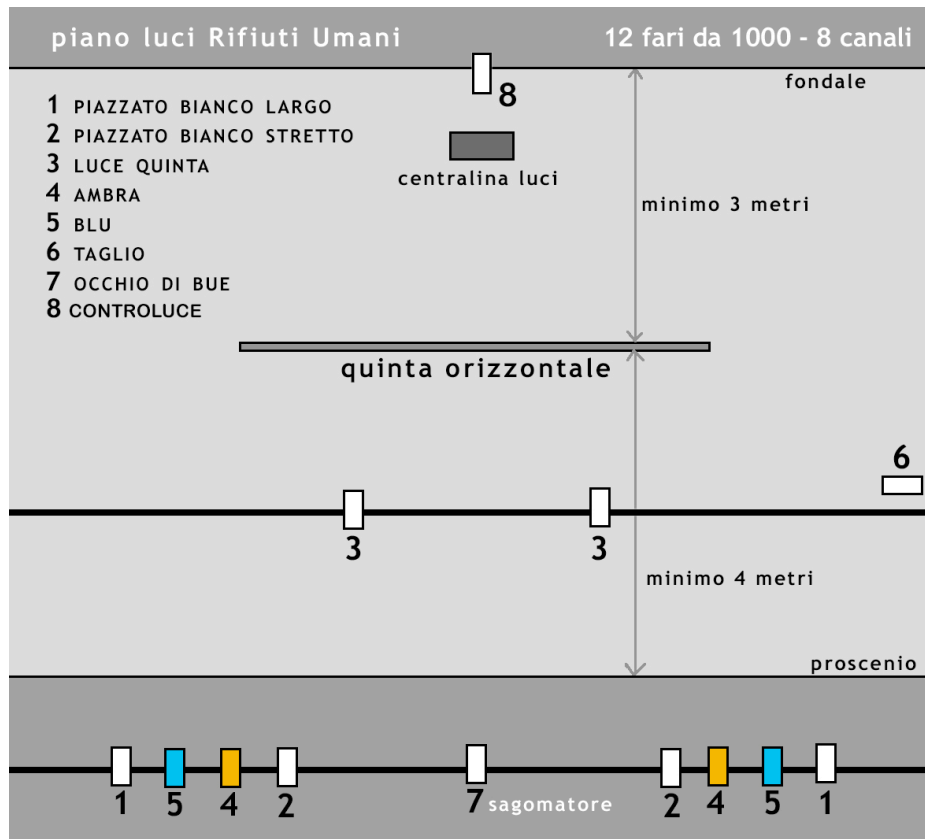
piano luci Rifiuti Umani

12 fari da 1000 - 8 canali

8

fondale

1 PIAZZATO BIANCO LARGO
2 PIAZZATO BIANCO STRETTO
3 LUCE QUINTA
4 AMBRA
5 BLU
6 TAGLIO
7 OCCHIO DI BUE
8 CONTROLUCE

centralina luci

minimo 3 metri

quinta orizzontale

6

3

3

minimo 4 metri

proscenio

1 5 4 2

7 sagomatore

2 4 5 1